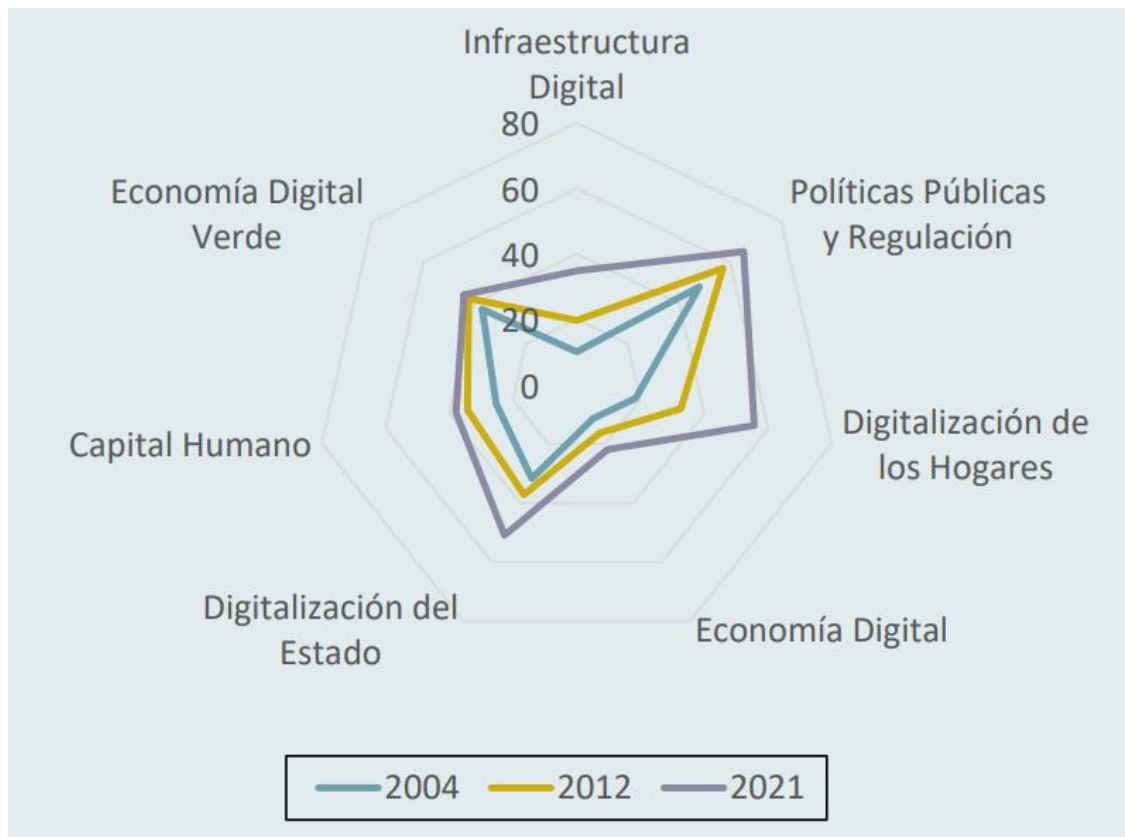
Infraestructura Digital

80

60

40

20

0

Políticas Públicas y Regulación

Digitalización de los Hogares

Economía Digital

Digitalización del Estado

Capital Humano

Economía Digital Verde

2004 2012 2021